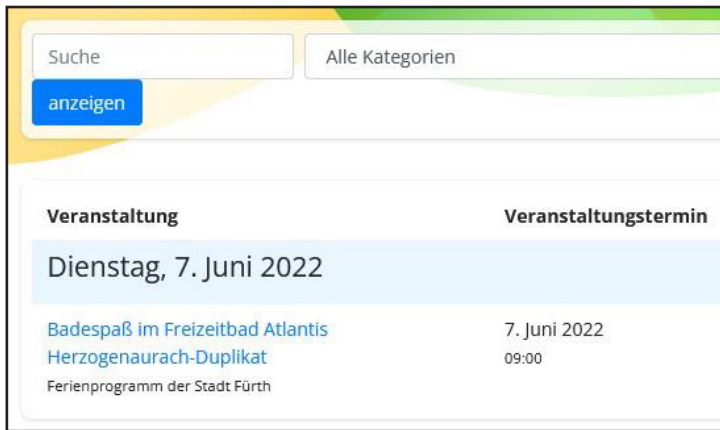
Suche

Alle Kategorien

anzeigen

| Veranstaltung | Veranstaltungstermin |
|---|---|
| Dienstag, 7. Juni 2022 | |
| Badespaß im Freizeitbad Atlantis Herzogenaurach-Duplikat<br>Ferienprogramm der Stadt Fürth | 7. Juni 2022<br>09:00 |